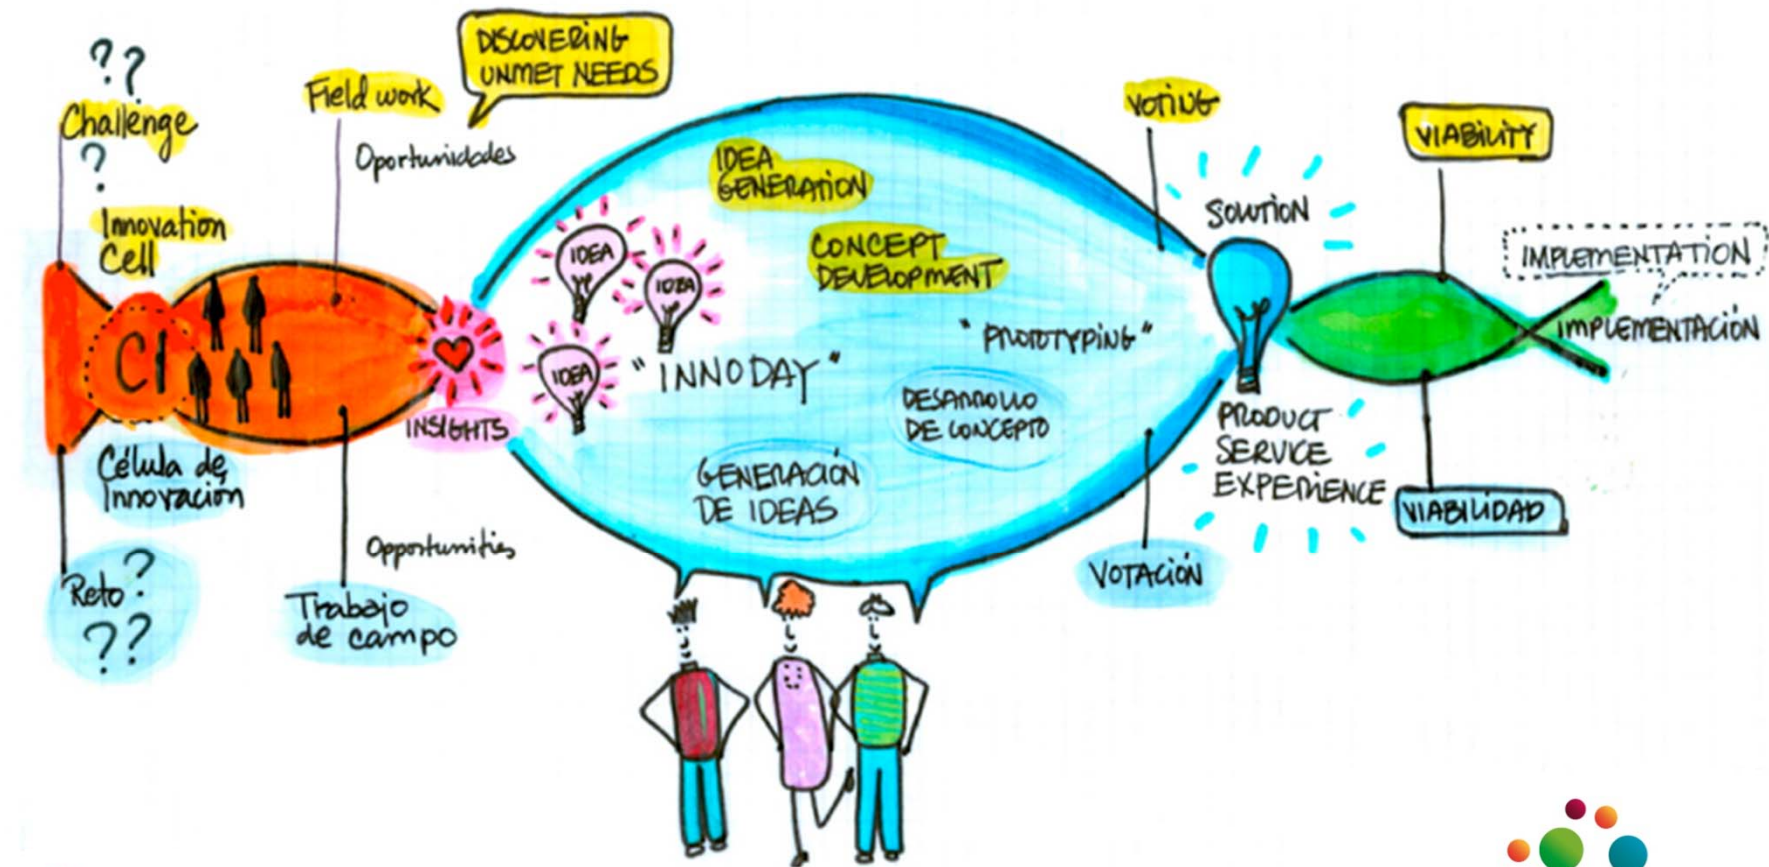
??
Challenge
?
Innovation Cell
CI
Célula de Innovación
Reto ?
??
Field work
Oportunidades
DISCOVERING UNMET NEEDS
INSIGHTS
Opportunities
Trabajo de campo
IDEA GENERATION
CONCEPT DEVELOPMENT
IDEA
IDEA
IDEA
"INNODAY"
"PROTOTYPING"
DESARROLLO DE CONCEPTO
GENERACIÓN DE IDEAS
VOTING
SOLUTION
PRODUCT SERVICE EXPERIENCE
VOTACIÓN
VIABILITY
IMPLEMENTATION
IMPLEMENTACIÓN
VIABILIDAD